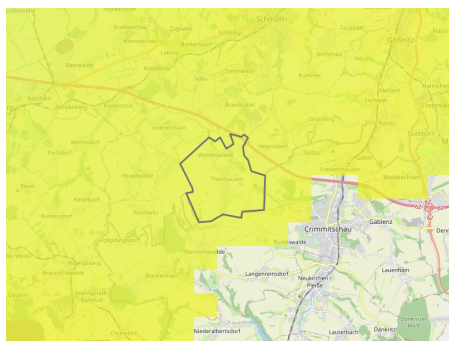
Schmölln
Gößnitz
Großstöbnitz
Reinsdorf
Selka
Sommeritz
Kummer
Nöbdenitz
Brandrübel
Weißbach
Vollmershain
Heyersdorf
Ponitz
Wettelswalde
Thonhausen
Heukewalde
Nischwitz
Mannichswalde
Langenreinsdorf
Crimmitschau
Gablenz
Lauenhain
Neukirchen / Pleiße
Niederalbertsdorf
Lauterbach
Dänkritz
Rußdorf
Frankenhausen
Waldsachsen
Kleinstöbnitz
Hainichen
Grünberg
Großenstein
Paitzdorf
Rückersdorf
Braunichswalde
Blankenhain
Culmitzsch
Linda
Seelingstädt
Hartmannsdorf